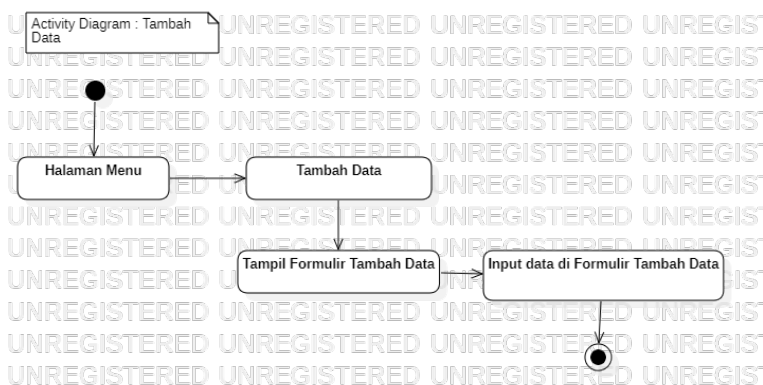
Activity Diagram : Tambah Data

Halaman Menu

Tambah Data

Tampil Formulir Tambah Data

Input data di Formulir Tambah Data

UNREGISTERED UNREGISTERED UNREGISTERED UNREGIST
UNREGISTERED UNREGISTERED UNREGISTERED UNREGIST
UNREGISTERED UNREGISTERED UNREGISTERED UNREGIST
UNREGISTERED UNREGISTERED UNREGISTERED UNREGIST
UNREGISTERED UNREGISTERED UNREGISTERED UNREGIST
UNREGISTERED UNREGISTERED UNREGISTERED UNREGIST
UNREGISTERED UNREGISTERED UNREGISTERED UNREGIST
UNREGISTERED UNREGISTERED UNREGISTERED UNREGIST
UNREGISTERED UNREGISTERED UNREGISTERED UNREGIST
UNREGISTERED UNREGISTERED UNREGISTERED UNREGIST
UNREGISTERED UNREGISTERED UNREGISTERED UNREGIST
UNREGISTERED UNREGISTERED UNREGISTERED UNREGIST